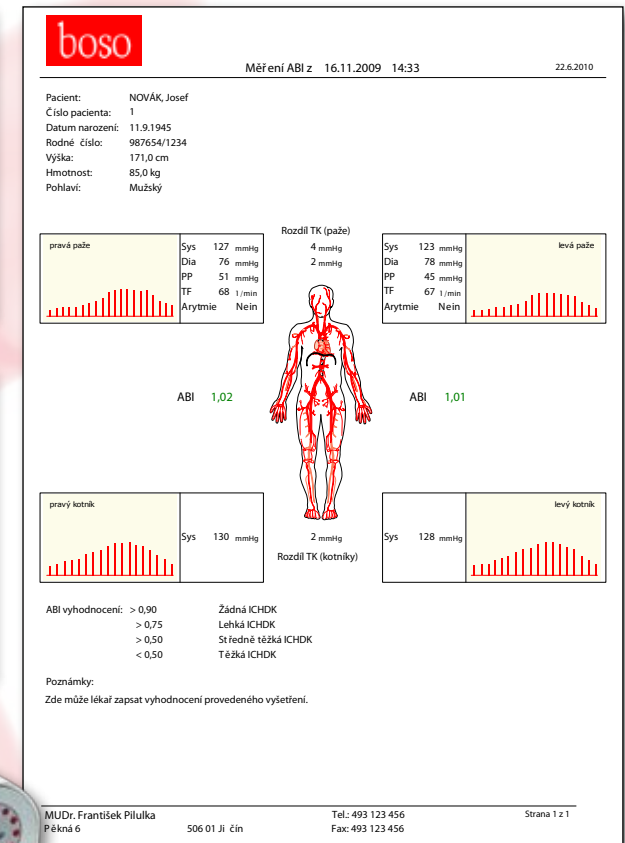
boso

Měření ABI z 16.11.2009 14:33

22.6.2010

Pacient: NOVÁK, Josef
Číslo pacienta: 1
Datum narození: 11.9.1945
Rodné číslo: 987654/1234
Výška: 171,0 cm
Hmotnost: 85,0 kg
Pohlaví: Mužský

Rozdíl TK (paže)

pravá paže

| | | |
|---|---|---|
| Sys | 127 | mmHg |
| Dia | 76 | mmHg |
| PP | 51 | mmHg |
| TF | 68 | 1/min |
| Arytmie | Nein | |

4 mmHg
2 mmHg

| | | |
|---|---|---|
| Sys | 123 | mmHg |
| Dia | 78 | mmHg |
| PP | 45 | mmHg |
| TF | 67 | 1/min |
| Arytmie | Nein | |

levá paže

ABI 1,02

ABI 1,01

pravý kotník

Sys 130 mmHg

2 mmHg
Rozdíl TK (kotníky)

Sys 128 mmHg

levý kotník

ABI vyhodnocení: > 0,90 Žádná ICHDK
> 0,75 Lehká ICHDK
> 0,50 Středně těžká ICHDK
< 0,50 Těžká ICHDK

Poznámky:
Zde může lékař zapsat vyhodnocení provedeného vyšetření.

MUDr. František Pilulka
Pěkná 6 506 01 Jičín
Tel.: 493 123 456
Fax: 493 123 456
Strana 1 z 1